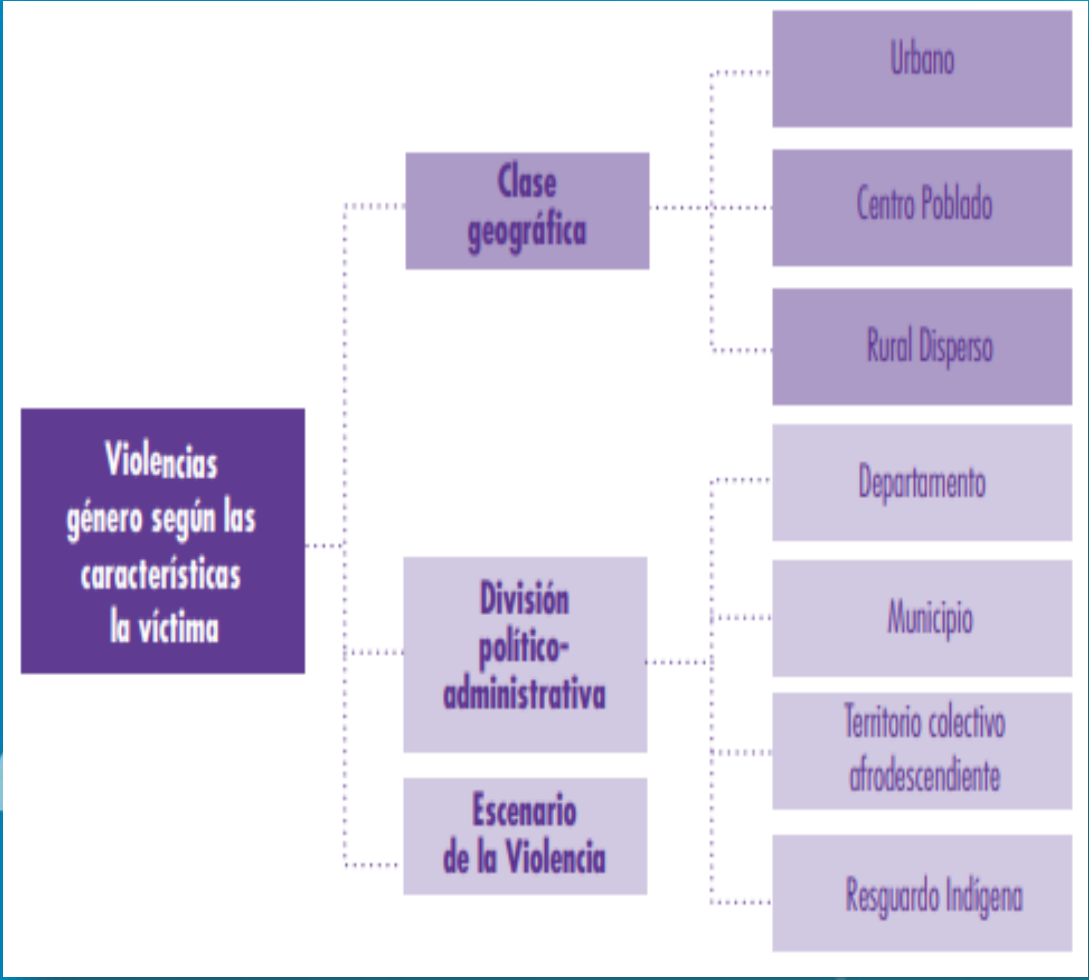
Violencias género según las características la víctima

Clase geográfica

Urbano

Centro Poblado

Rural Disperso

División político-administrativa

Departamento

Municipio

Territorio colectivo afrodescendiente

Resguardo Indígena

Escenario de la Violencia